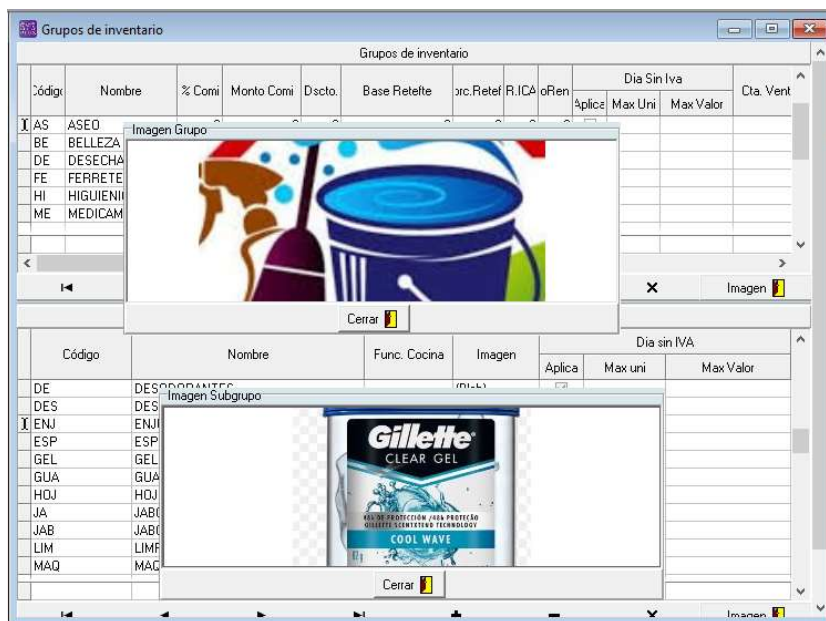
Grupos de inventario

Grupos de inventario

| Códig | Nombre | % Comi | Monto Comi | Dscto. | Base Retefte | orc.Retef | R.ICA | oRen | Dia Sin Iva Aplica | Max Uni | Max Valor | Cta. Vent |
|---|---|---|---|---|---|---|---|---|---|---|---|---|
| AS | ASEO | | | | | | | | | | | |
| BE | BELLEZA | | | | | | | | | | | |
| DE | DESECHA | | | | | | | | | | | |
| FE | FERRETE | | | | | | | | | | | |
| HI | HIGUIENI | | | | | | | | | | | |
| ME | MEDICAM | | | | | | | | | | | |

Imagen Grupo

Cerrar

Imagen

| Código | Nombre | Func. Cocina | Imagen | Dia sin IVA Aplica | Max uni | Max Valor |
|---|---|---|---|---|---|---|
| DE | DESODORANTES | | (Blob) | | | |
| DES | DES | | | | | |
| ENJ | ENJ | | | | | |
| ESP | ESP | | | | | |
| GEL | GEL | | | | | |
| GUA | GUA | | | | | |
| HOJ | HOJ | | | | | |
| JA | JAB | | | | | |
| JAB | JAB | | | | | |
| LIM | LIM | | | | | |
| MAQ | MAQ | | | | | |

Imagen Subgrupo

Gillette
CLEAR GEL
COOL WAVE

Cerrar

Imagen